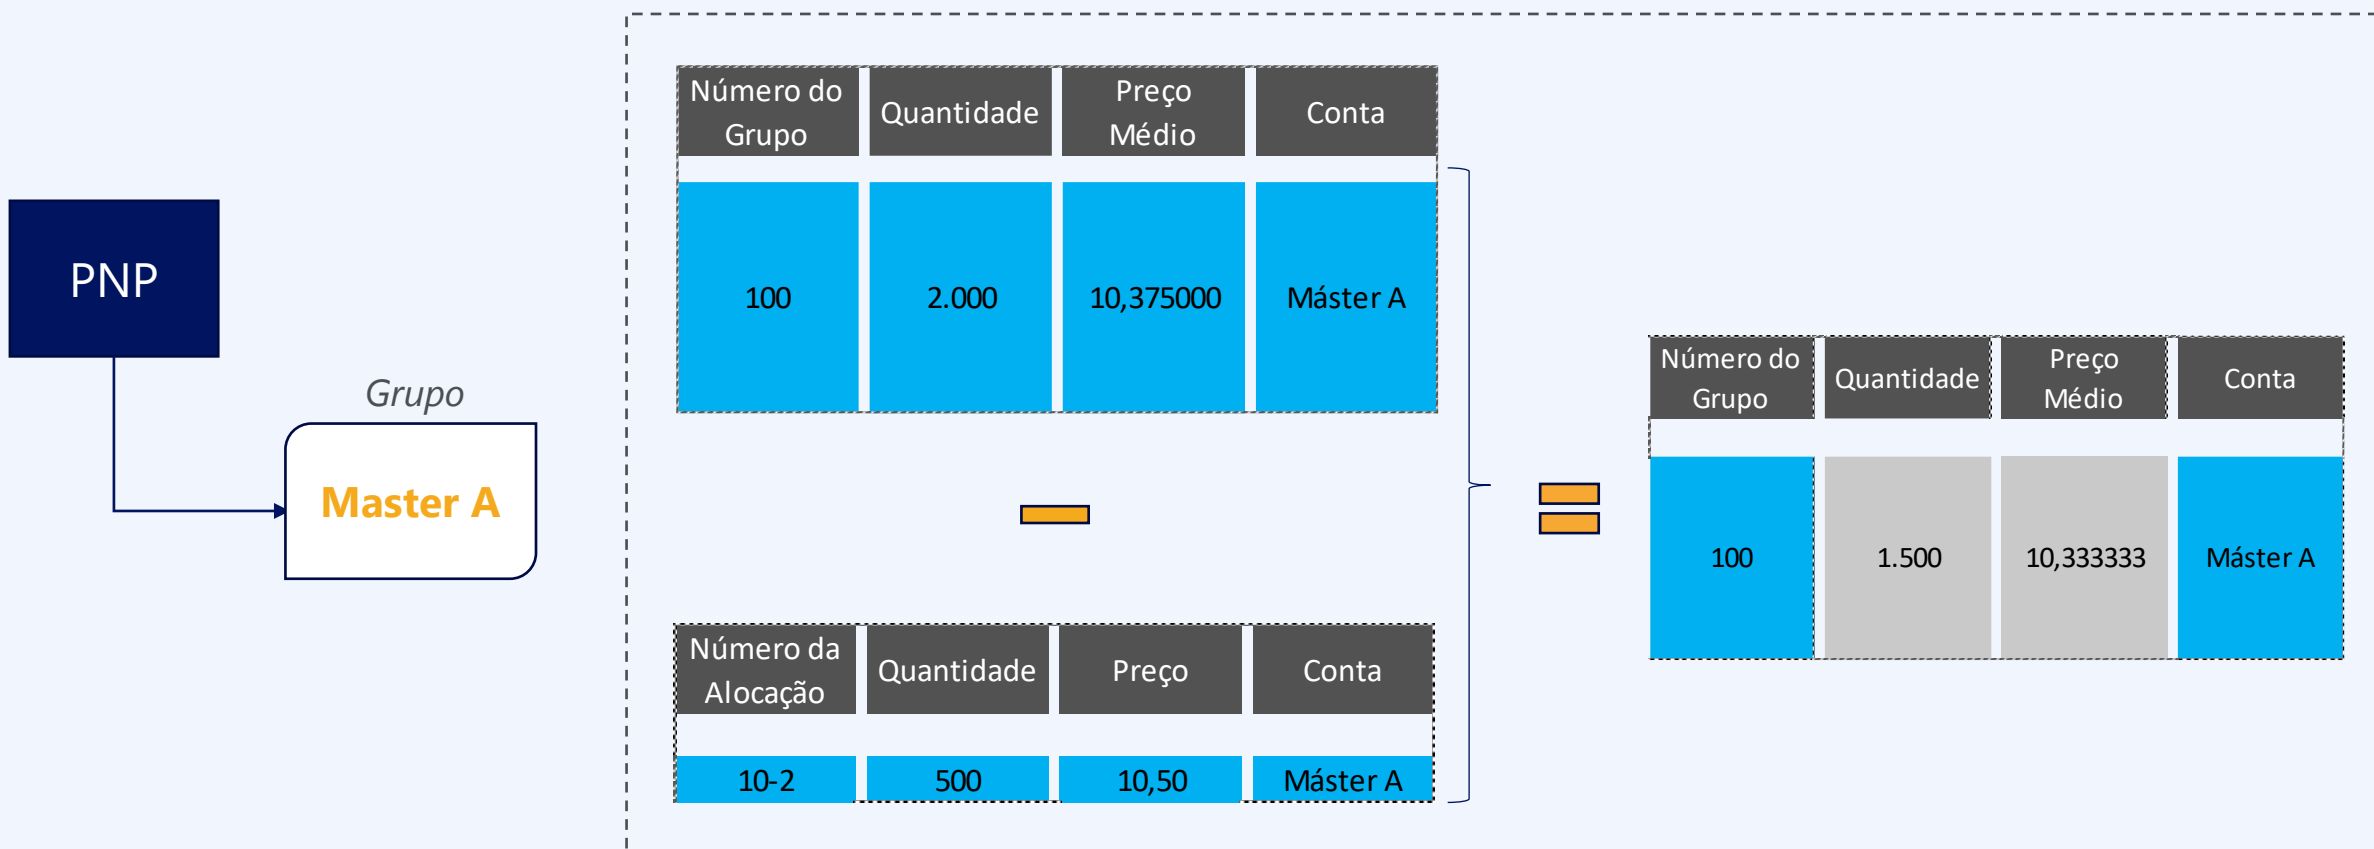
PNP

Grupo

Master A

| Número do Grupo | Quantidade | Preço Médio | Conta |
|---|---|---|---|
| 100 | 2.000 | 10,375000 | Máster A |

| Número da Alocação | Quantidade | Preço | Conta |
|---|---|---|---|
| 10-2 | 500 | 10,50 | Máster A |

| Número do Grupo | Quantidade | Preço Médio | Conta |
|---|---|---|---|
| 100 | 1.500 | 10,333333 | Máster A |